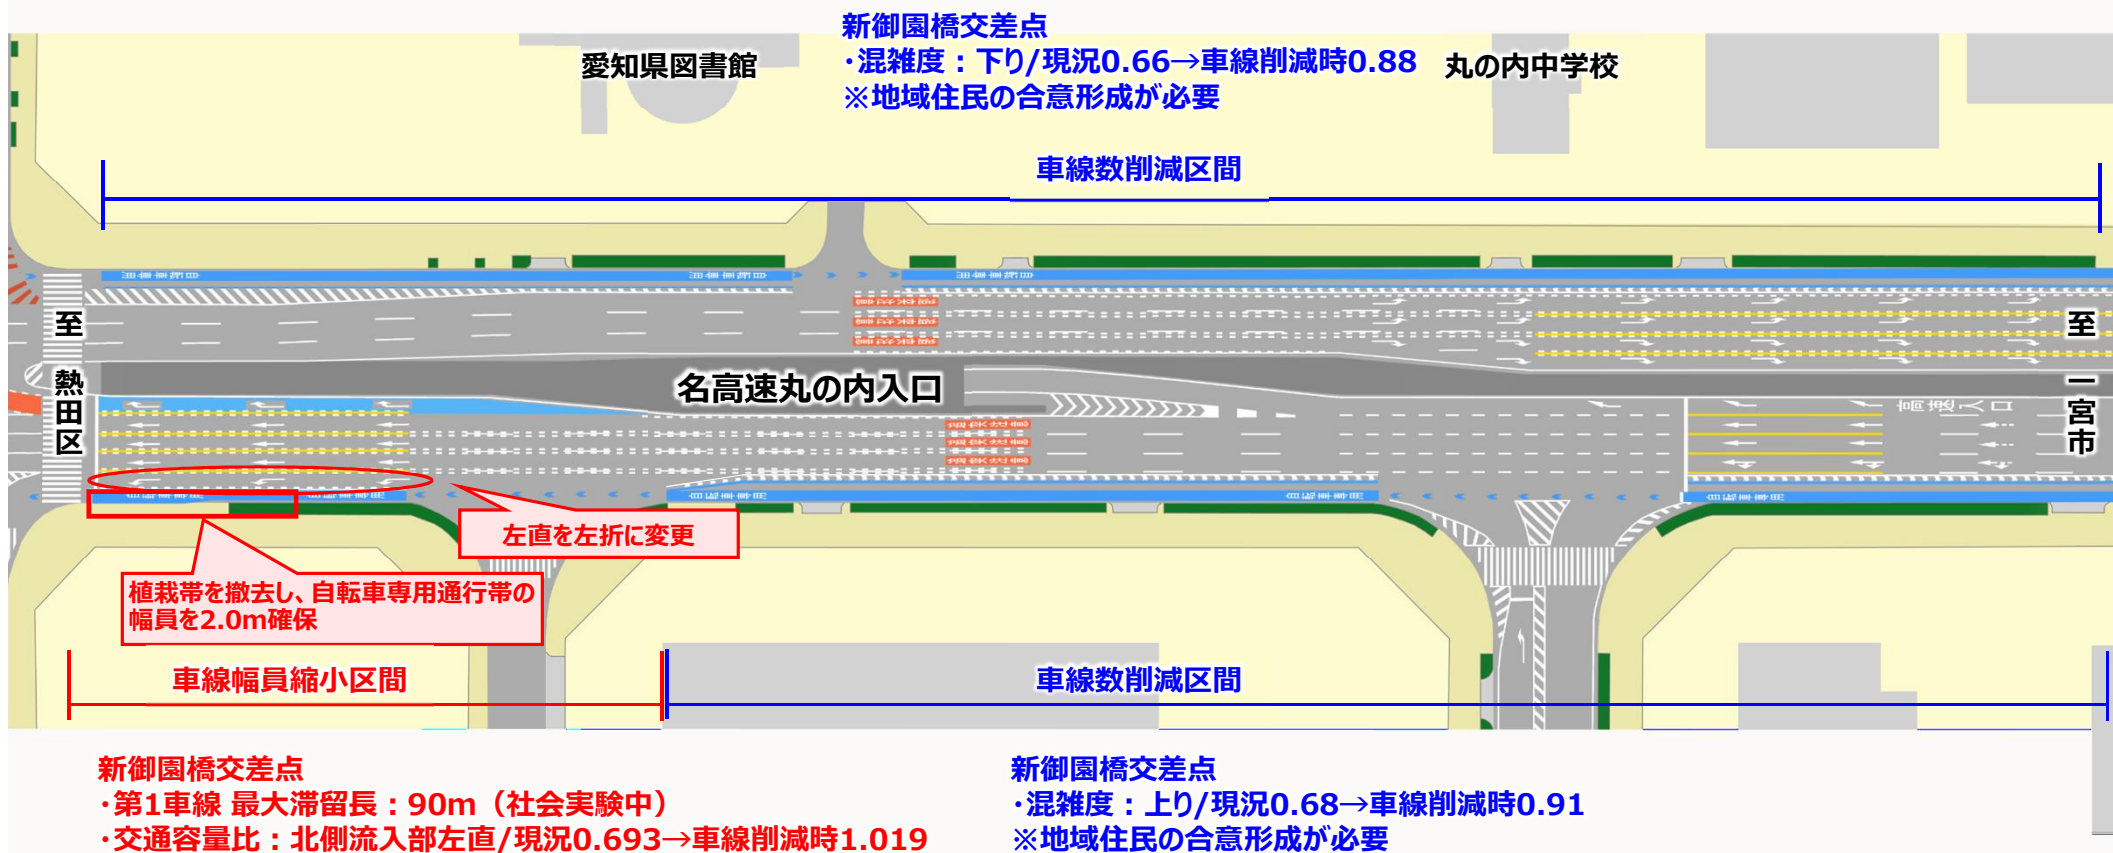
新御園橋交差点
・混雑度：下り/現況0.66→車線削減時0.88
※地域住民の合意形成が必要

愛知県図書館

丸の内中学校

車線数削減区間

至 熱田区

名高速丸の内入口

至 一宮市

左直を左折に変更

植栽帯を撤去し、自転車専用通行帯の幅員を2.0m確保

車線幅員縮小区間

車線数削減区間

新御園橋交差点
・第1車線 最大滞留長：90m（社会実験中）
・交通容量比：北側流入部左直/現況0.693→車線削減時1.019

新御園橋交差点
・混雑度：上り/現況0.68→車線削減時0.91
※地域住民の合意形成が必要